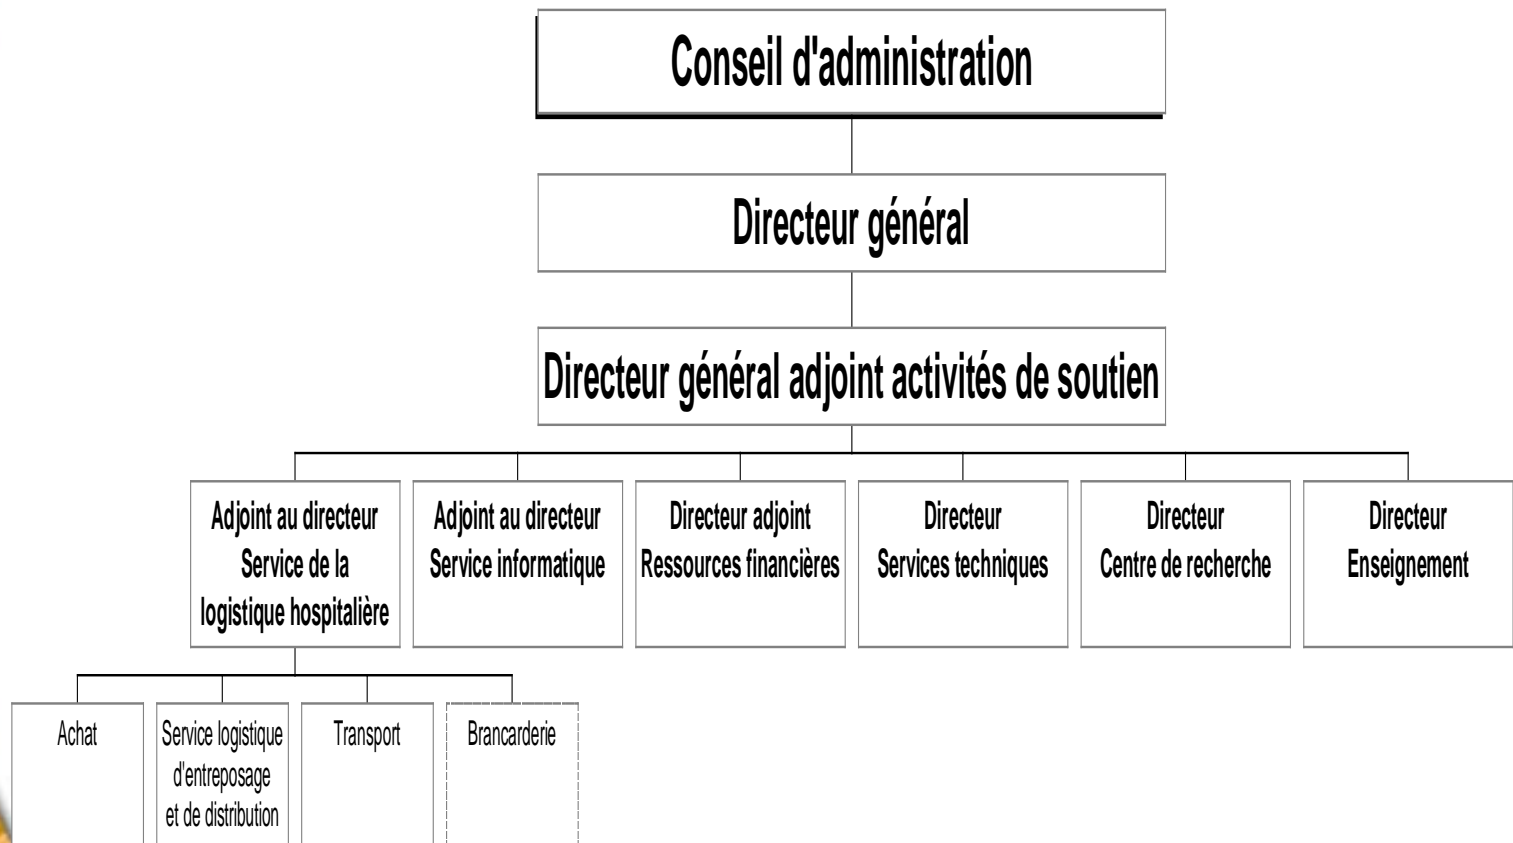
Conseil d'administration

Directeur général

Directeur général adjoint activités de soutien

Adjoint au directeur Service de la logistique hospitalière

Adjoint au directeur Service informatique

Directeur adjoint Ressources financières

Directeur Services techniques

Directeur Centre de recherche

Directeur Enseignement

Achat

Service logistique d'entreposage et de distribution

Transport

Brancarderie